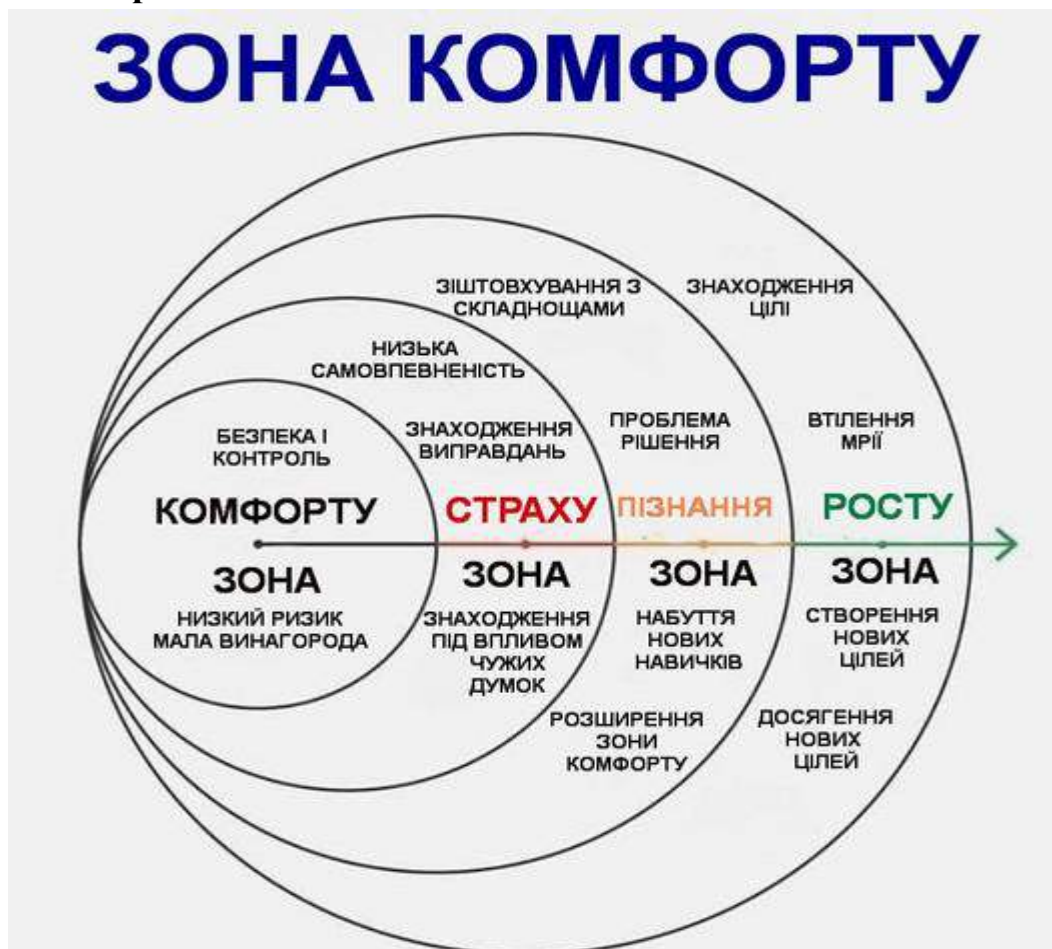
ЗОНА КОМФОРТУ

ЗІШТОВХУВАННЯ З СКЛАДНОЩАМИ

ЗНАХОДЖЕННЯ ЦІЛІ

НИЗЬКА САМОВПЕВНЕНІСТЬ

БЕЗПЕКА І КОНТРОЛЬ

ЗНАХОДЖЕННЯ ВИПРАВДАНЬ

ПРОБЛЕМА РІШЕННЯ

ВТІЛЕННЯ МРІЇ

КОМФОРТУ

СТРАХУ

ПІЗНАННЯ

РОСТУ

ЗОНА

ЗОНА

ЗОНА

ЗОНА

НИЗКИЙ РИЗИК МАЛА ВИНАГОРОДА

ЗНАХОДЖЕННЯ ПІД ВПЛИВОМ ЧУЖИХ ДУМОК

НАБУТТЯ НОВИХ НАВИЧКІВ

СТВОРЕННЯ НОВИХ ЦІЛЕЙ

РОЗШИРЕННЯ ЗОНИ КОМФОРТУ

ДОСЯГЕННЯ НОВИХ ЦІЛЕЙ